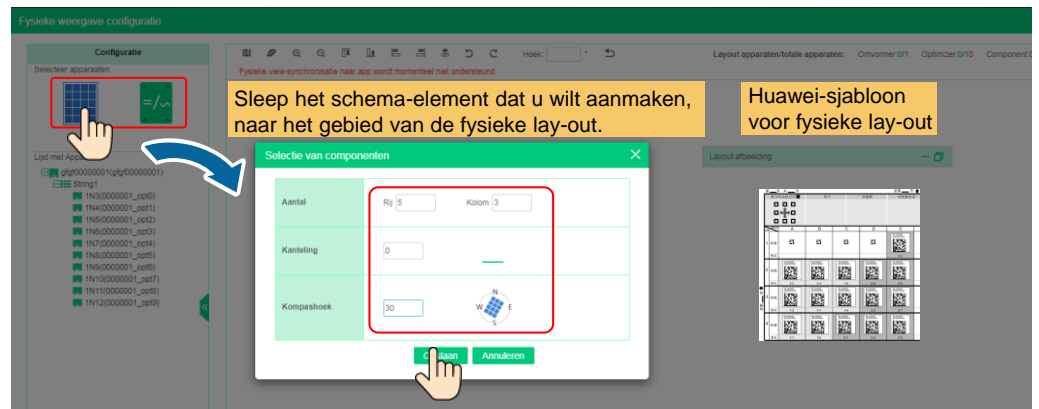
Fysieke weergave configuratie

Configratie

Selecteer apparaten

Hoek: °

Layout apparaten/totale apparaten: Omvormer:0/1 Optimizer:0/10 Component:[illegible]

Fysieke view-synchronisatie naar app wordt momenteel niet ondersteund

Sleep het schema-element dat u wilt aanmaken, naar het gebied van de fysieke lay-out.

Huawei-sjabloon voor fysieke lay-out

Lijst met Appa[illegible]

gfgf00000001(gfgf00000001)
String1
1N3(0000001_opt0)
1N4(0000001_opt1)
1N5(0000001_opt2)
1N6(0000001_opt3)
1N7(0000001_opt4)
1N8(0000001_opt5)
1N9(0000001_opt6)
1N10(0000001_opt7)
1N11(0000001_opt8)
1N12(0000001_opt9)

Selectie van componenten

| Aantal | Rij 5 Kolom 3 |
|---|---|
| Kanteling | 0 |
| Kompashoek | 30 |

N
W E
S

O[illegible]laan Annuleren

Layout afbeelding